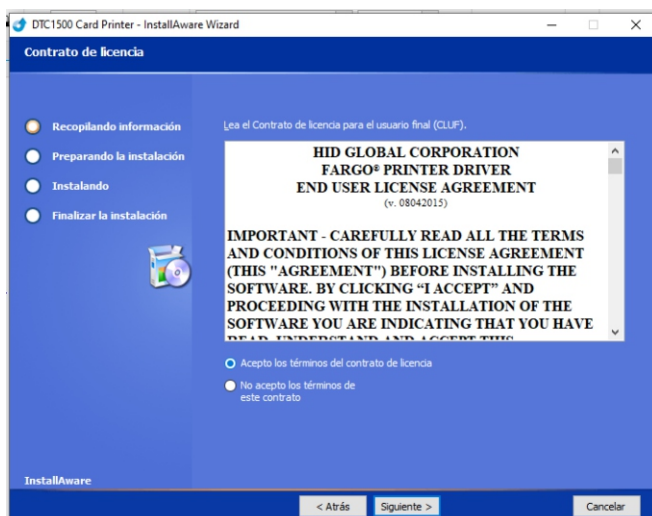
DTC1500 Card Printer - InstallAware Wizard

Contrato de licencia

Recopilando información

Preparando la instalación

Instalando

Finalizar la instalación

Lea el Contrato de licencia para el usuario final (CLUF).

HID GLOBAL CORPORATION
FARGO® PRINTER DRIVER
END USER LICENSE AGREEMENT
(v. 08042015)

IMPORTANT - CAREFULLY READ ALL THE TERMS AND CONDITIONS OF THIS LICENSE AGREEMENT (THIS "AGREEMENT") BEFORE INSTALLING THE SOFTWARE. BY CLICKING "I ACCEPT" AND PROCEEDING WITH THE INSTALLATION OF THE SOFTWARE YOU ARE INDICATING THAT YOU HAVE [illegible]

Acepto los términos del contrato de licencia

No acepto los términos de este contrato

InstallAware

< Atrás

Siguiente >

Cancelar